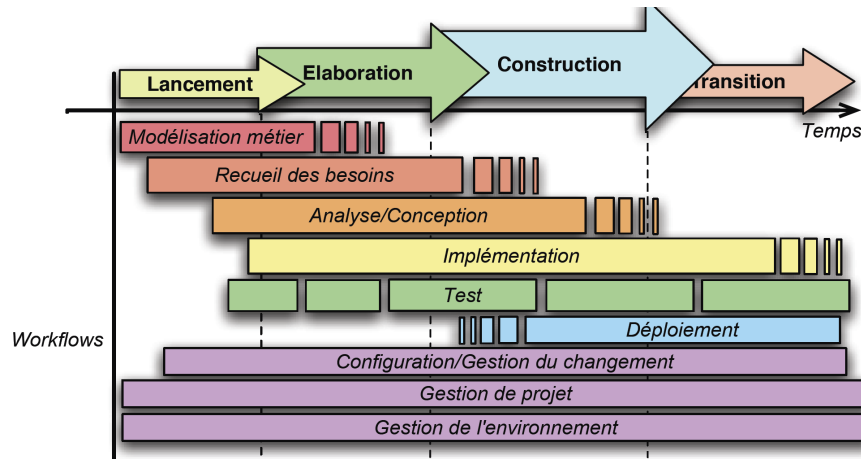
Lancement
Elaboration
Construction
Transition
Temps

Modélisation métier
Recueil des besoins
Analyse/Conception
Implémentation
Test
Déploiement
Configuration/Gestion du changement
Gestion de projet
Gestion de l'environnement

Workflows